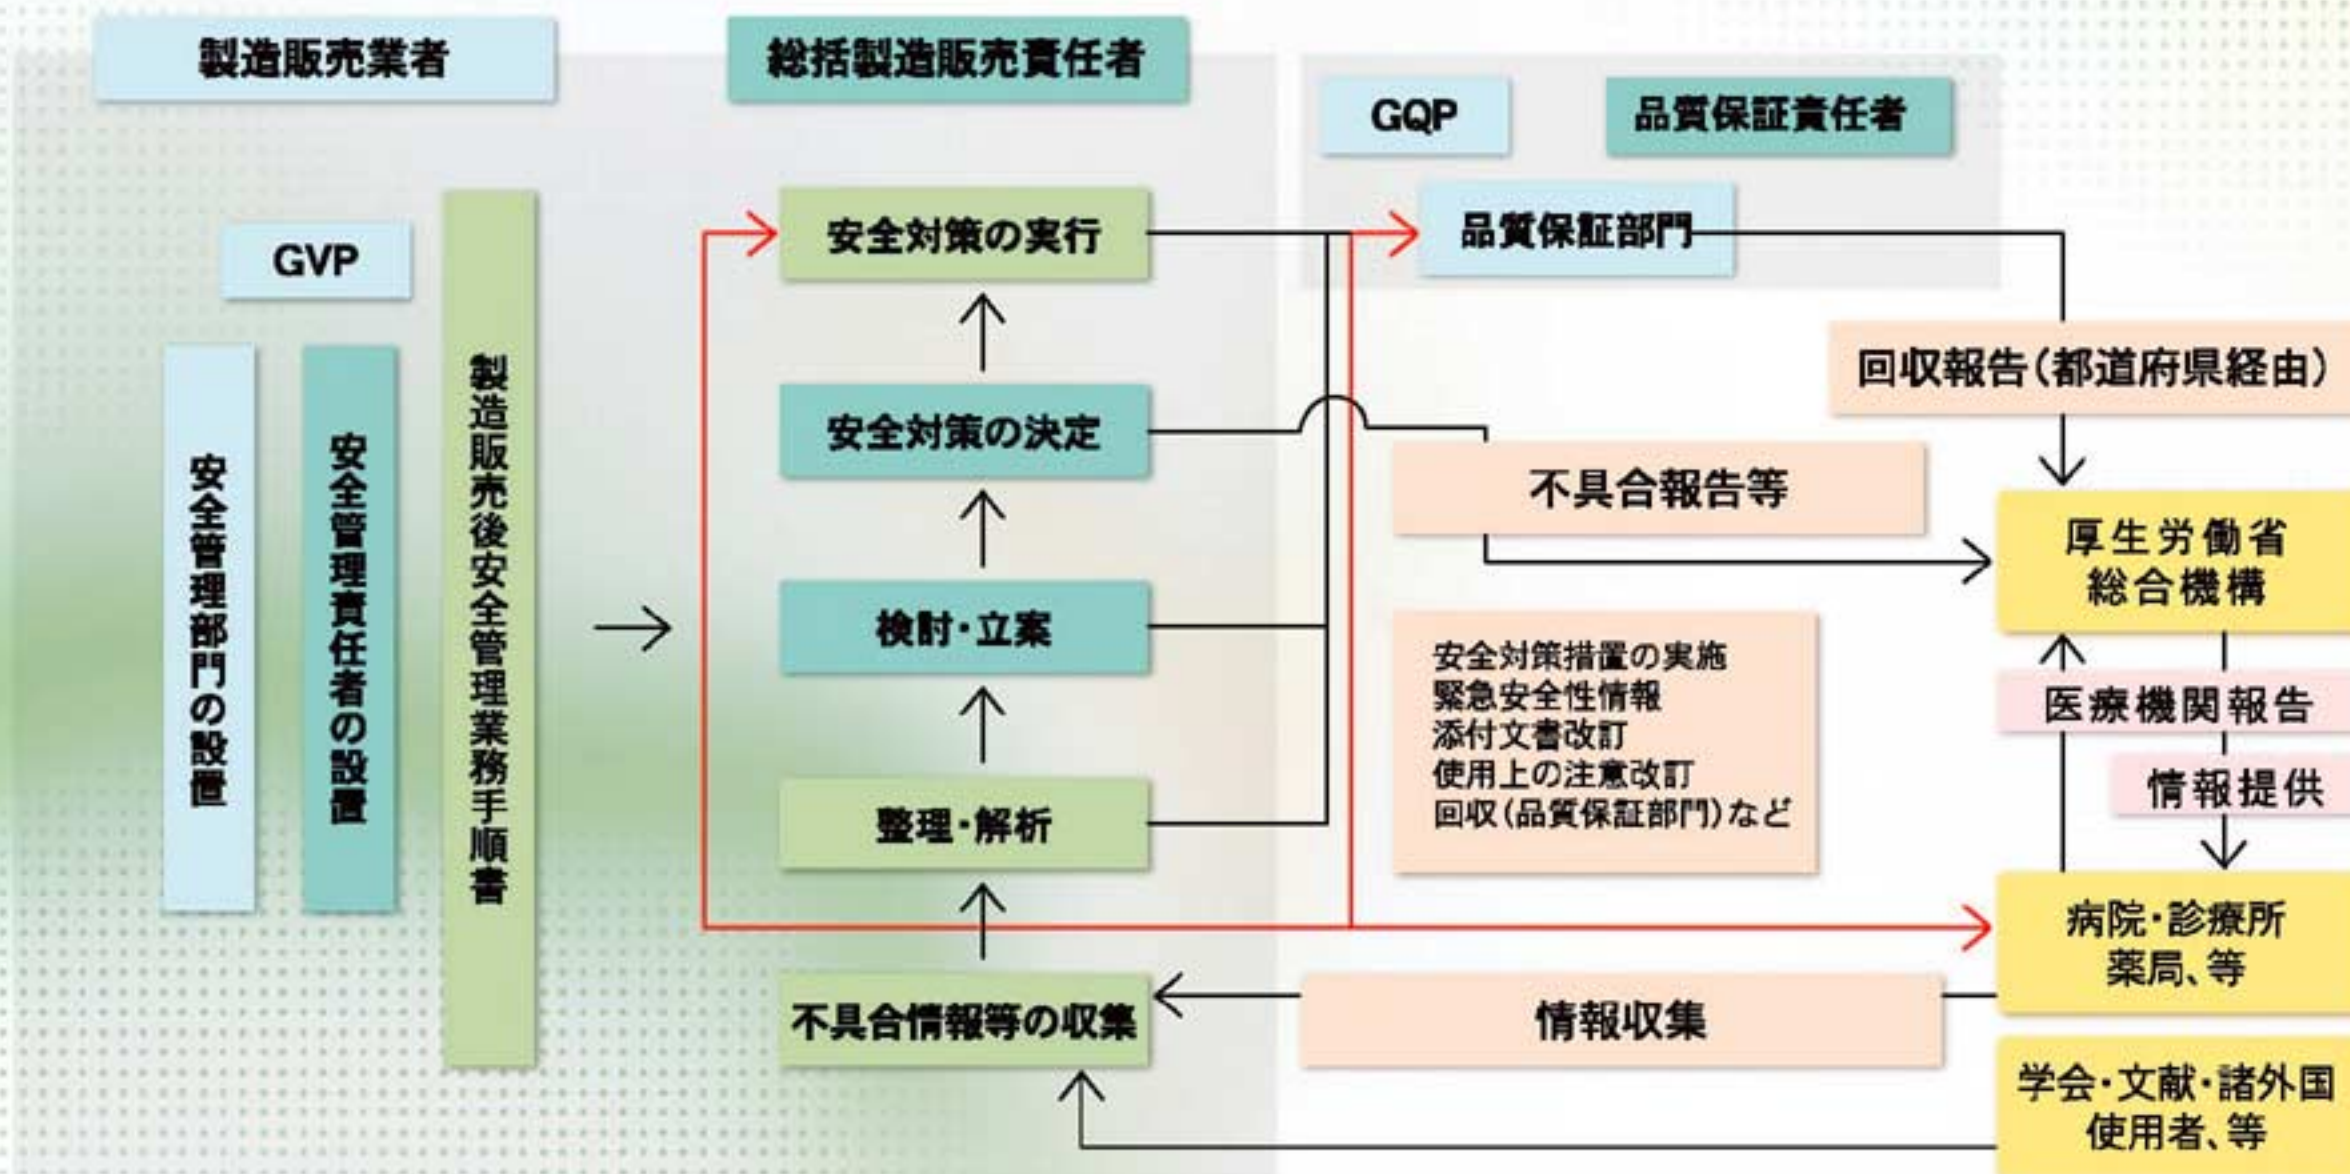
製造販売業者

総括製造販売責任者

GQP

品質保証責任者

GVP

安全管理部門の設置

安全管理責任者の設置

製造販売後安全管理業務手順書

安全対策の実行

安全対策の決定

検討・立案

整理・解析

不具合情報等の収集

品質保証部門

回収報告（都道府県経由）

不具合報告等

厚生労働省
総合機構

安全対策措置の実施
緊急安全性情報
添付文書改訂
使用上の注意改訂
回収（品質保証部門）など

医療機関報告

情報提供

病院・診療所
薬局、等

情報収集

学会・文献・諸外国
使用者、等